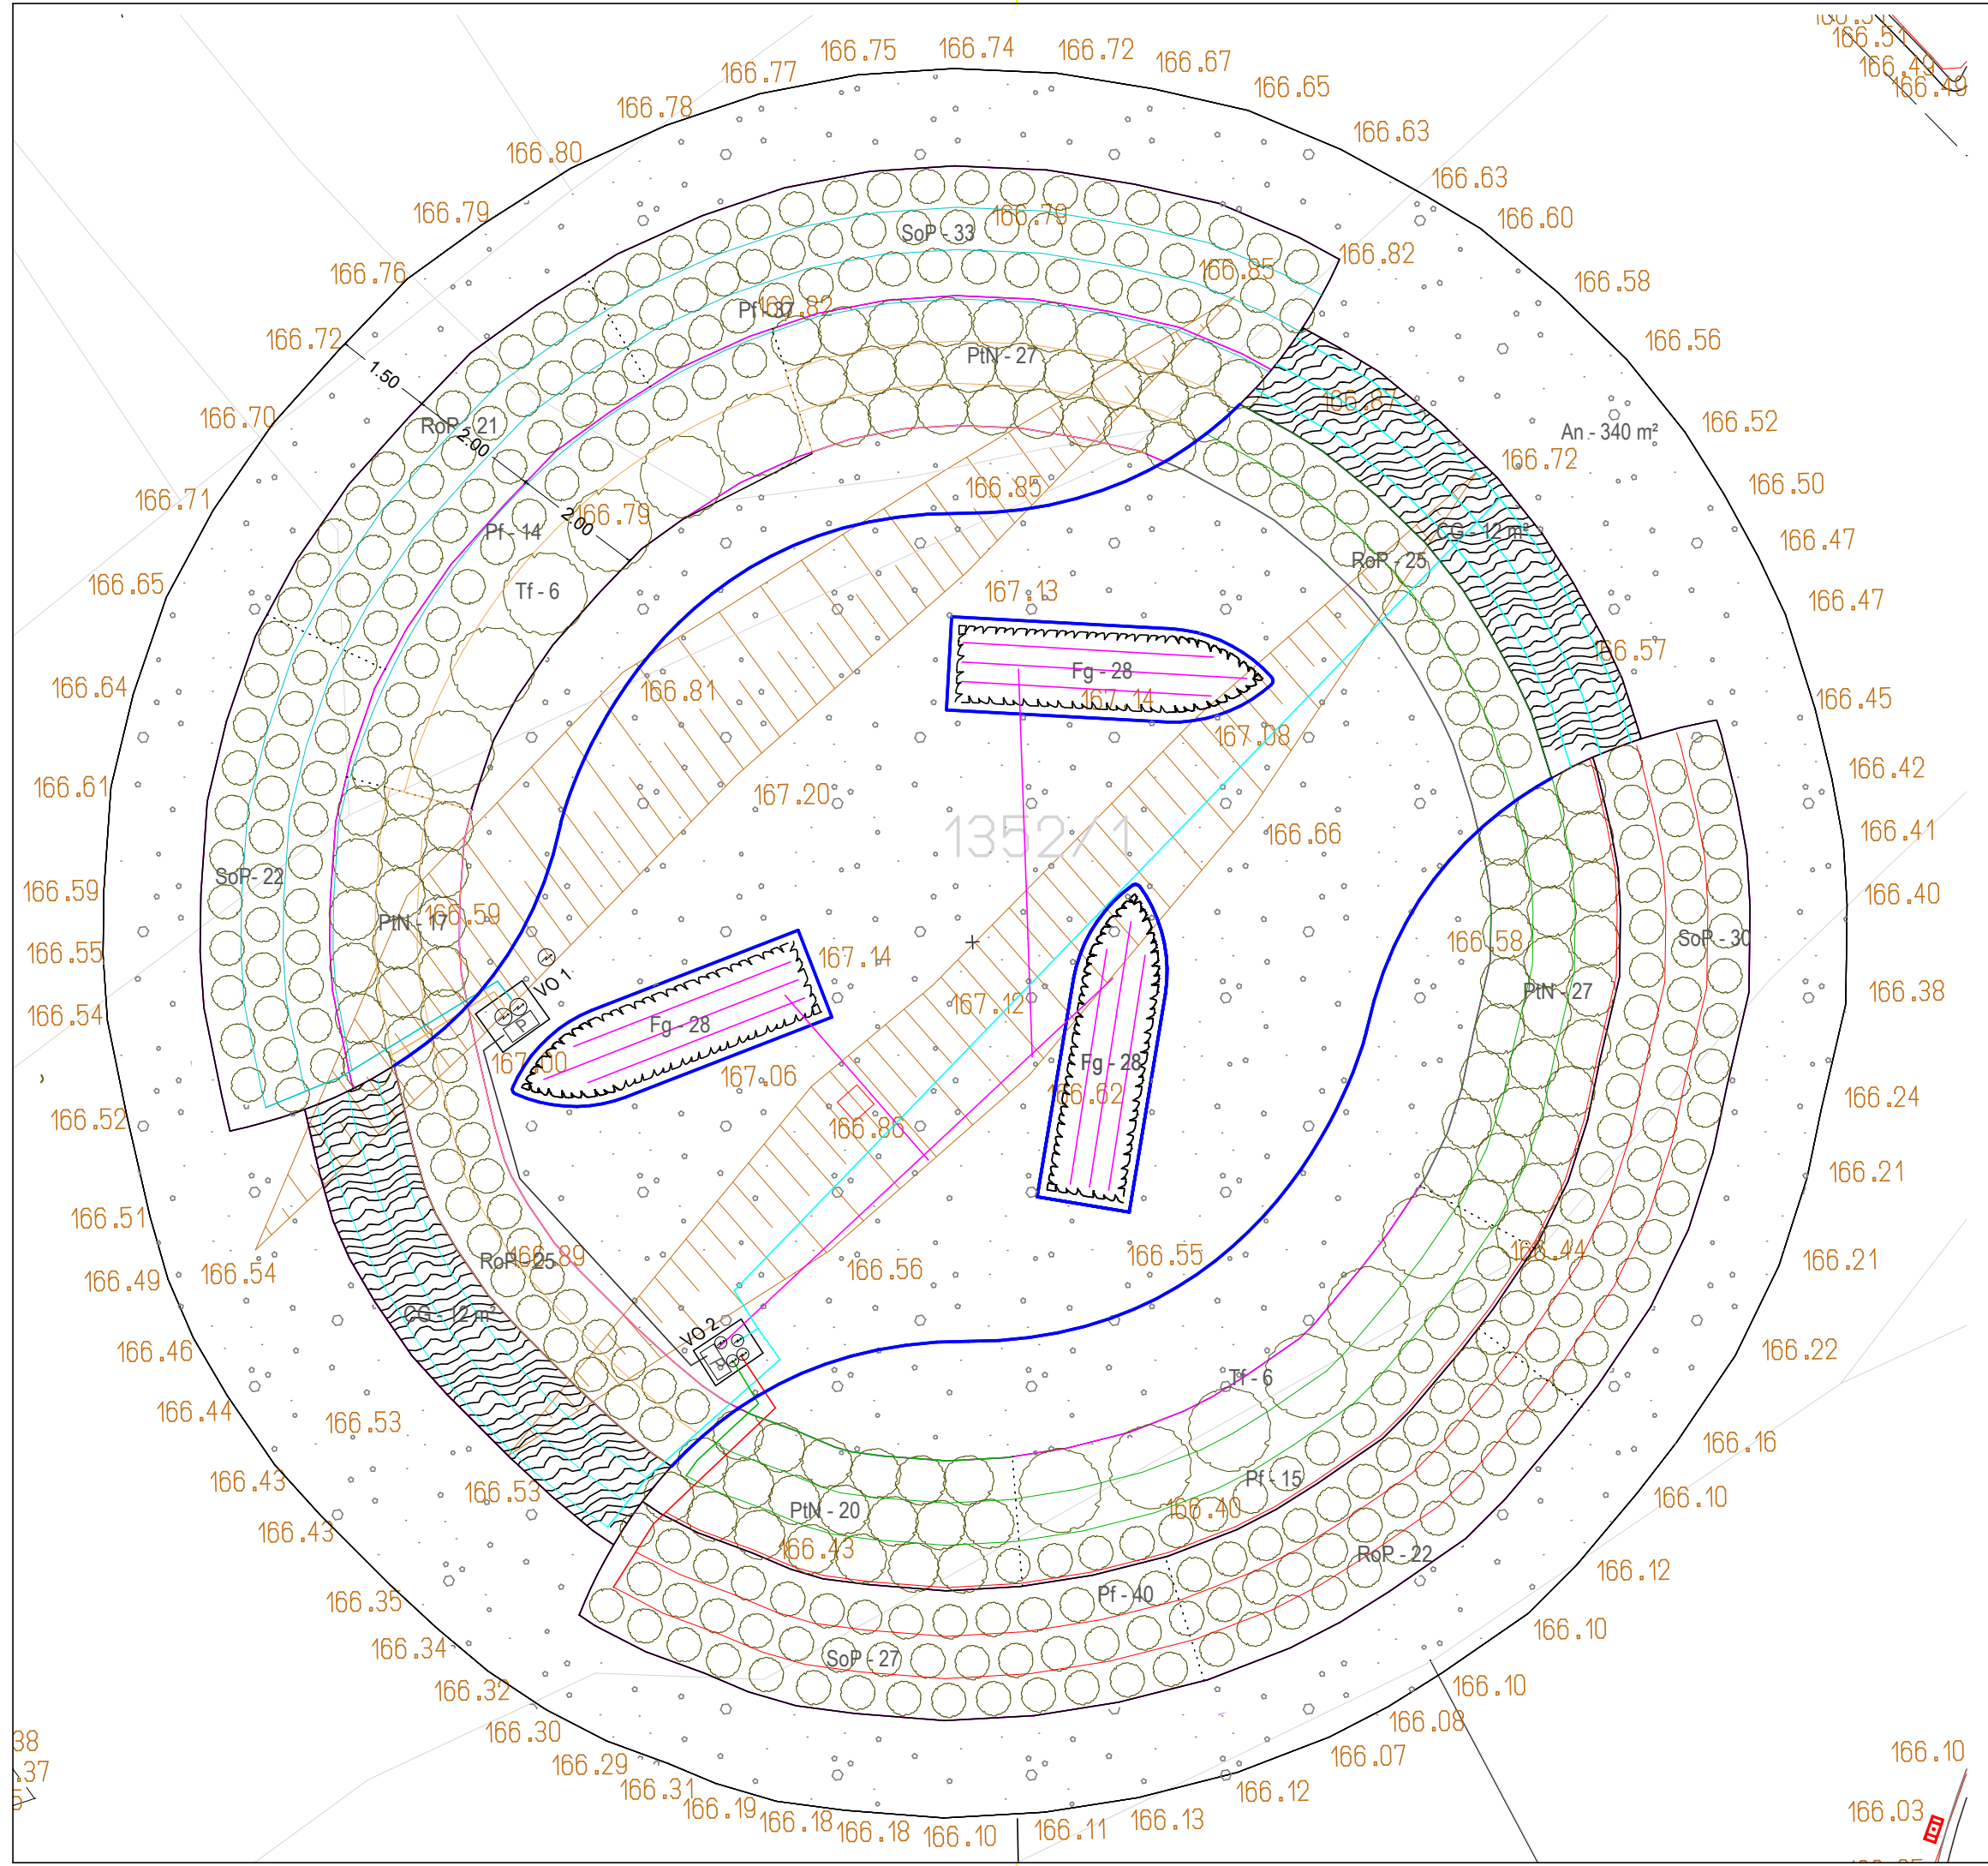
166.5
166.51
166.49
166.49
166.75
166.74
166.72
166.67
166.77
166.65
166.78
166.63
166.80
166.63
166.60
166.79
SoP - 33
166.70
166.82
166.85
166.76
Pf 166.82
166.58
PtN - 27
166.72
1.50
166.56
166.70
RoP - 21
2.00
166.87
An - 340 m²
166.52
166.72
166.85
166.71
2.00
166.79
166.50
Pf - 14
CG - 12 m²
RoP - 25
166.47
Tf - 6
167.13
166.65
166.47
Fg - 28
166.57
166.64
166.81
167.14
166.45
167.08
166.61
167.20
166.42
1352/1
166.66
166.41
SoP - 22
166.59
PtN - 17
166.59
166.40
166.58
SoP - 30
166.55
167.14
VO 1
PtN - 27
166.54
167.12
166.38
Fg - 28
P
167.00
Fg - 28
167.06
166.62
166.24
166.52
166.86
166.21
166.51
166.44
166.55
RoP - 25
166.89
166.21
166.49
166.54
166.56
CG - 12 m²
VO 2
166.46
P
166.22
Tf - 6
166.44
166.53
166.16
166.43
Pf - 15
166.53
PtN - 20
166.40
166.10
166.43
166.43
RoP - 22
166.12
166.35
Pf - 40
SoP - 27
166.10
166.34
166.32
166.10
166.30
166.08
38
166.29
166.07
166.10
.37
166.31
166.12
5
166.19
166.18
166.18
166.10
166.11
166.13
166.03